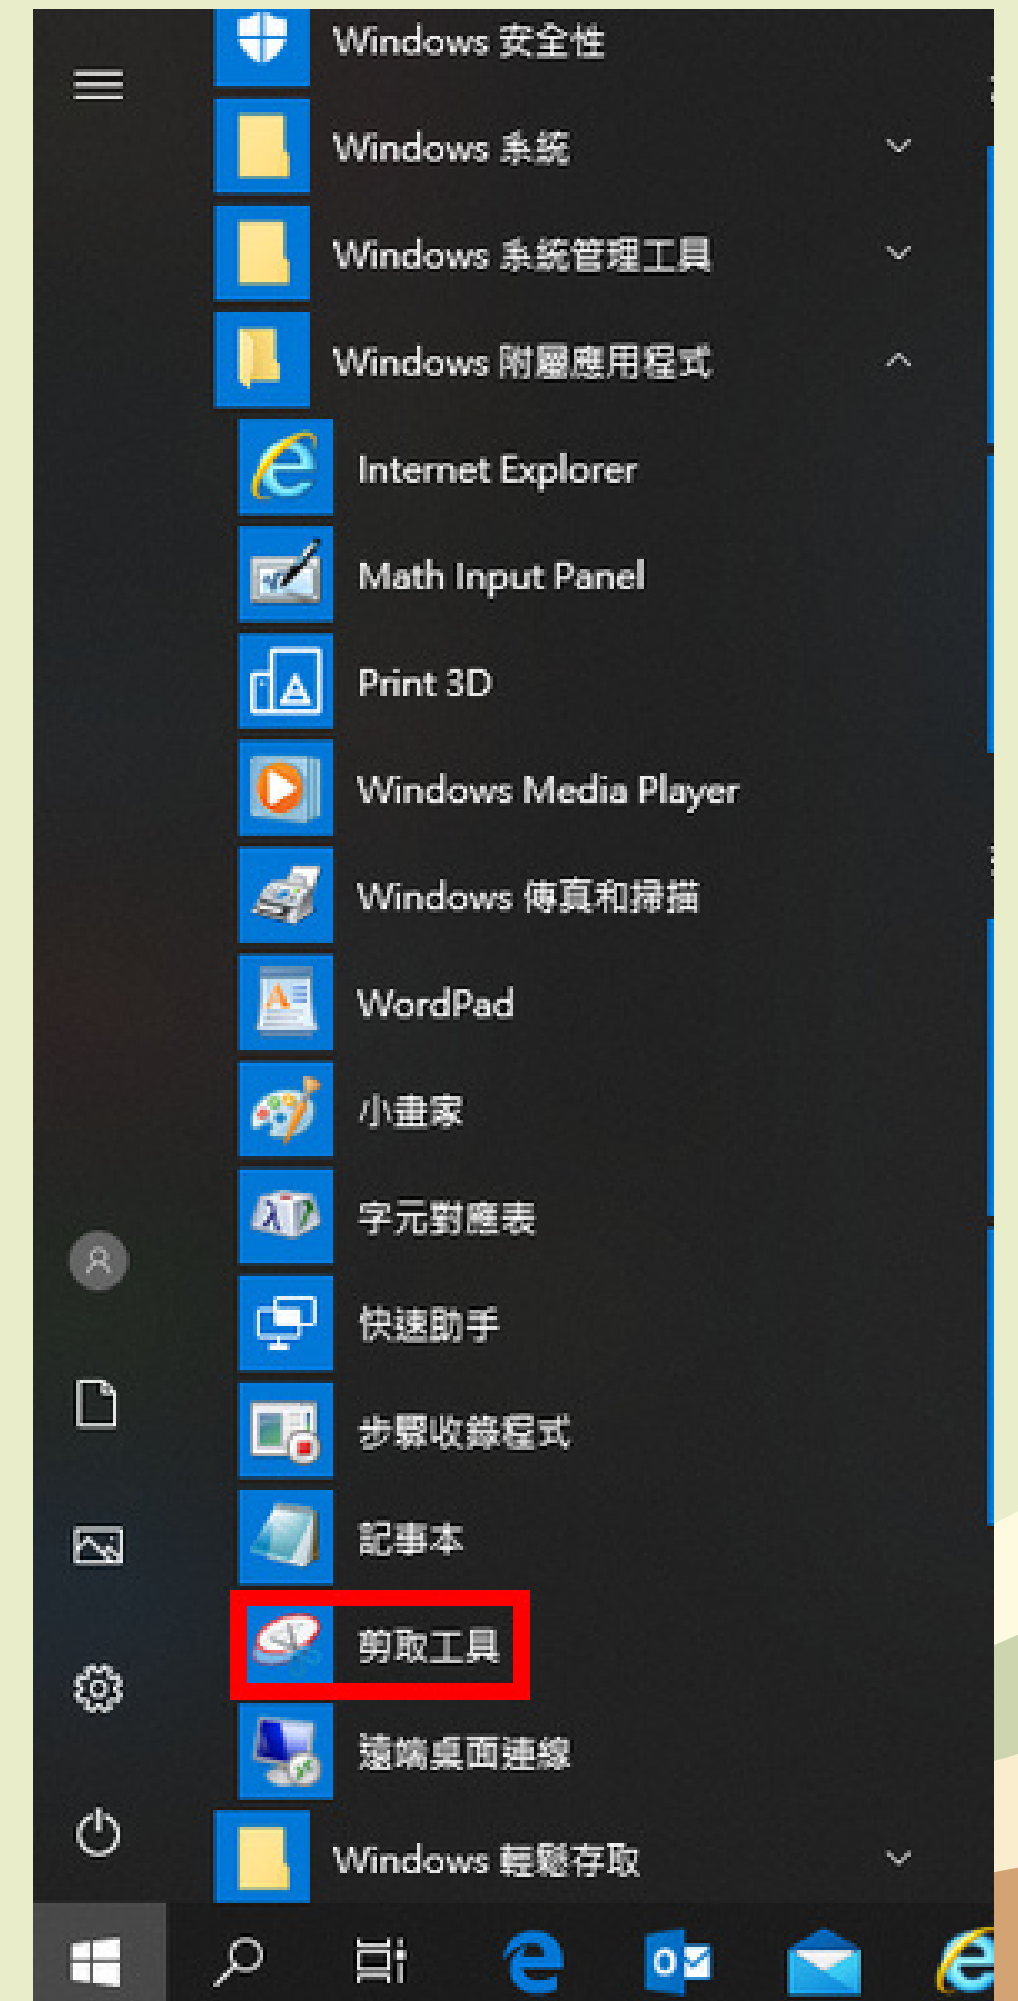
Windows 安全性
Windows 系統
Windows 系統管理工具
Windows 附屬應用程式
Internet Explorer
Math Input Panel
Print 3D
Windows Media Player
Windows 傳真和掃描
WordPad
小畫家
字元對應表
快速助手
步驟收錄程式
記事本
剪取工具
遠端桌面連線
Windows 輕鬆存取